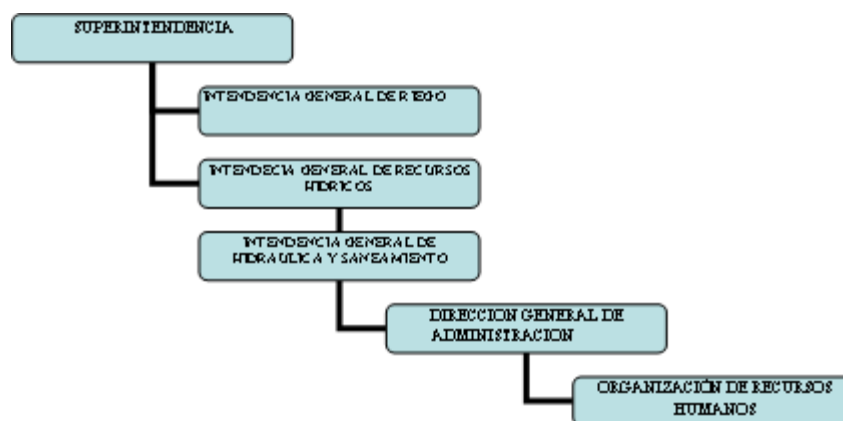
SUPERINTENDENCIA

INTENDENCIA GENERAL DE RIEGO

INTENDECIA GENERAL DE RECURSOS HIDRICOS

INTENDENCIA GENERAL DE HIDRAULICA Y SANEAMIENTO

DIRECCION GENERAL DE ADMINISTRACION

ORGANIZACIÓN DE RECURSOS HUMANOS